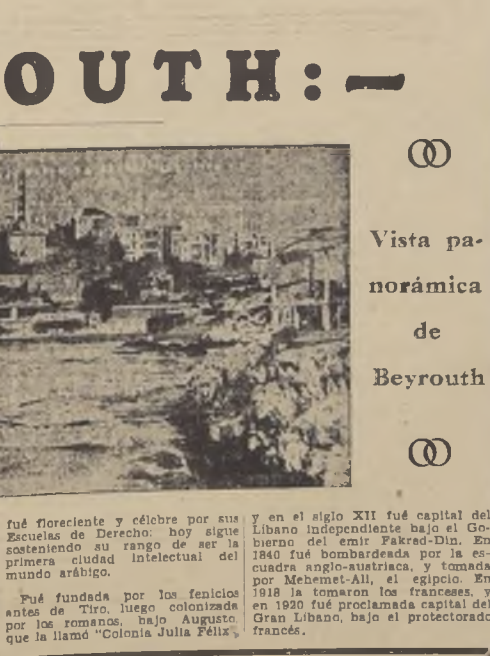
OUTH: —

Vista panorámica de Beyrouth

fué floreciente y célbre por sus Escuelas de Derecho; hoy sigue sosteniendo su rango de ser la primera ciudad intelectual del mundo arábigo.

Fué fundada por los fenicios antes de Tiro, luego colonizada por los romanos, bajo Augusto, que la llamó "Colonia Julia Félix",

y en el siglo XII fué capital del Líbano independiente bajo el Gobierno del emir Fakred-Din. En 1840 fué bombardeada por la escuadra anglo-austriaca, y tomada por Mehemet-Alí, el egipcio. En 1918 la tomaron los franceses, y en 1920 fué proclamada capital del Gran Líbano, bajo el protectorado francés.